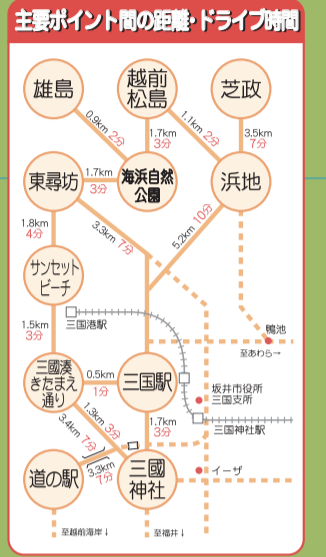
主要ポイント間の距離・ドライブ時間

雄島

越前松島

芝政

0.9km 2分

1.7km 3分

1.1km 2分

3.5km 7分

海浜自然公園

東尋坊

1.7km 3分

浜地

1.8km 4分

3.3km 7分

5.2km 10分

サンセットビーチ

1.5km 3分

三国港駅

鶴池

至あわら→

三國湊きたまえ通り

0.5km 1分

三国駅

坂井市役所三国支所

1.3km 3分

1.7km 3分

三国神社駅

3.4km 7分

3.3km 7分

イーザ

道の駅

三國神社

至越前海岸↓

至福井↓